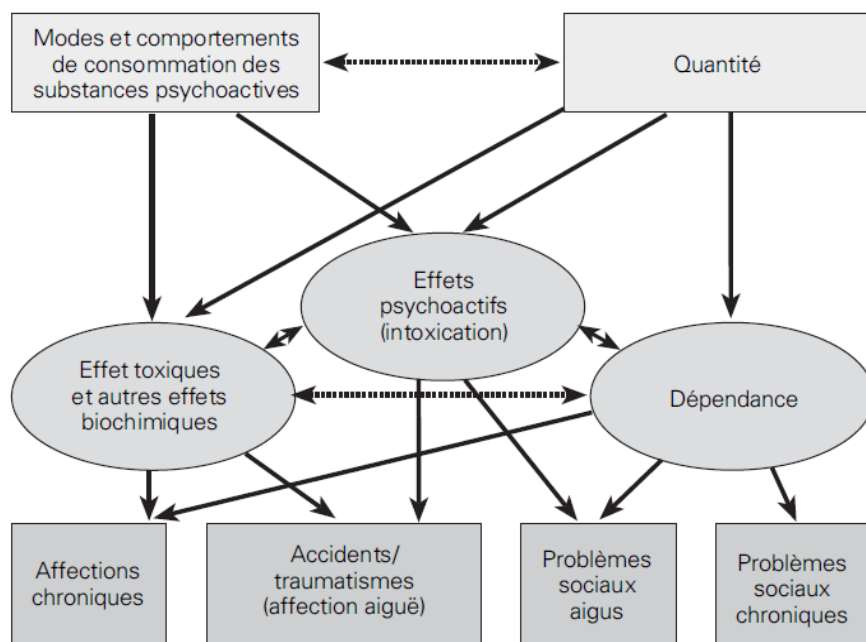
Modes et comportements de consommation des substances psychoactives

Quantité

Effets psychoactifs (intoxication)

Effet toxiques et autres effets biochimiques

Dépendance

Affections chroniques

Accidents/ traumatismes (affection aiguë)

Problèmes sociaux aigus

Problèmes sociaux chroniques